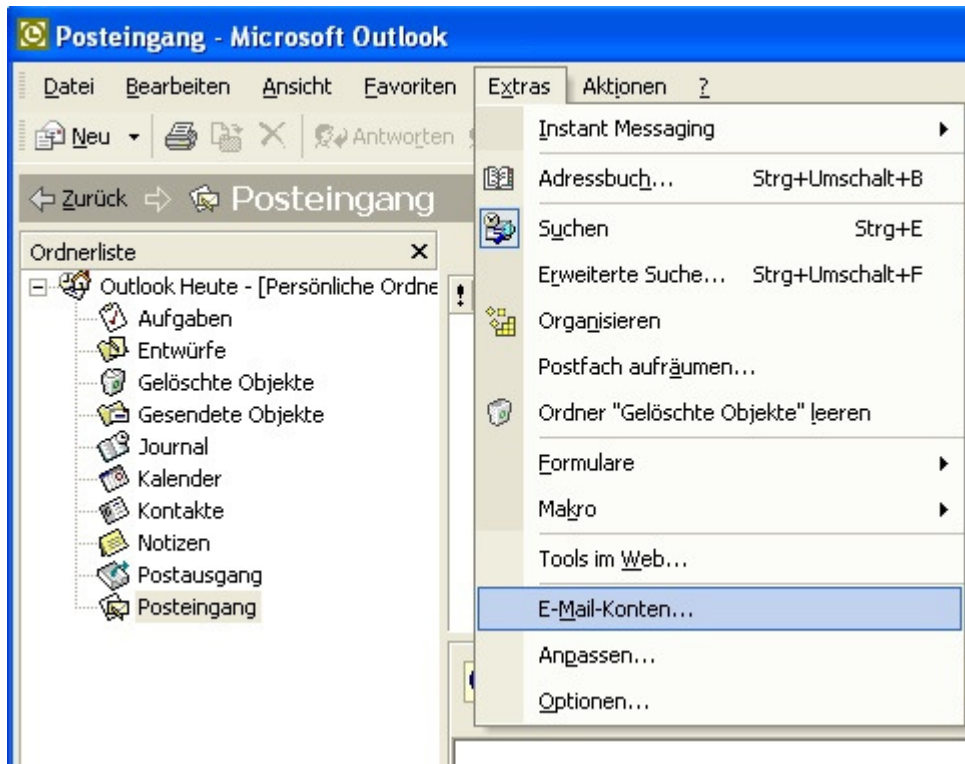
Posteingang - Microsoft Outlook

Datei Bearbeiten Ansicht Favoriten Extras Aktionen ?

Neu Antworten

Zurück Posteingang

Ordnerliste ×

Outlook Heute - [Persönliche Ordne
Aufgaben
Entwürfe
Gelöschte Objekte
Gesendete Objekte
Journal
Kalender
Kontakte
Notizen
Postausgang
Posteingang

Instant Messaging
Adressbuch... Strg+Umschalt+B
Suchen Strg+E
Erweiterte Suche... Strg+Umschalt+F
Organisieren
Postfach aufräumen...
Ordner "Gelöschte Objekte" leeren
Formulare
Makro
Tools im Web...
E-Mail-Konten...
Anpassen...
Optionen...